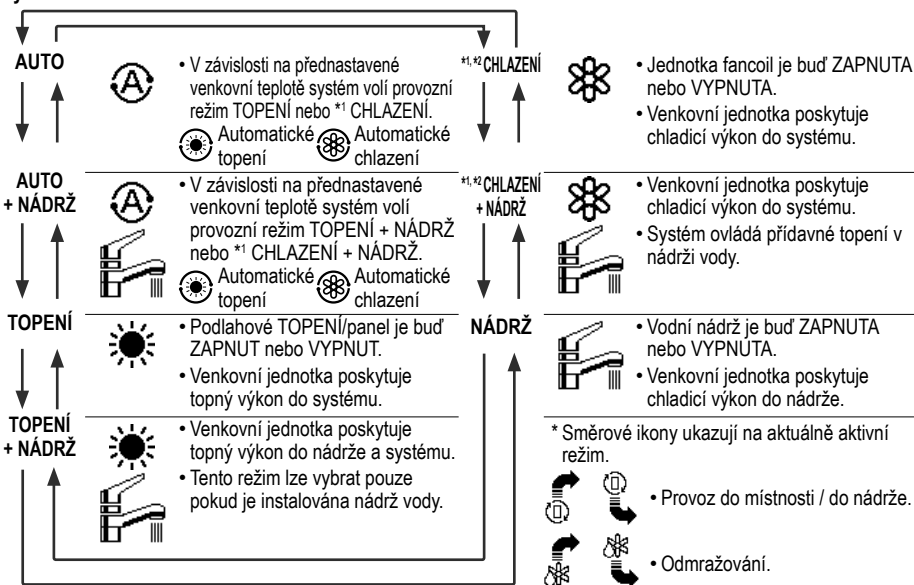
AUTO

• V závislosti na přednastavené venkovní teplotě systém volí provozní režim TOPENÍ nebo *1 CHLAZENÍ.

Automatické topení Automatické chlazení

AUTO + NÁDRŽ

• V závislosti na přednastavené venkovní teplotě systém volí provozní režim TOPENÍ + NÁDRŽ nebo *1 CHLAZENÍ + NÁDRŽ.

Automatické topení Automatické chlazení

TOPENÍ

• Podlahové TOPENÍ/panel je buď ZAPNUT nebo VYPNUT.

• Venkovní jednotka poskytuje topný výkon do systému.

TOPENÍ + NÁDRŽ

• Venkovní jednotka poskytuje topný výkon do nádrže a systému.

• Tento režim lze vybrat pouze pokud je instalována nádrž vody.

*1, *2 CHLAZENÍ

• Jednotka fancoil je buď ZAPNUTA nebo VYPNUTA.

• Venkovní jednotka poskytuje chladicí výkon do systému.

*1, *2 CHLAZENÍ + NÁDRŽ

• Venkovní jednotka poskytuje chladicí výkon do systému.

• Systém ovládá přídavné topení v nádrži vody.

NÁDRŽ

• Vodní nádrž je buď ZAPNUTA nebo VYPNUTA.

• Venkovní jednotka poskytuje chladicí výkon do nádrže.

* Směrové ikony ukazují na aktuálně aktivní režim.

• Provoz do místnosti / do nádrže.

• Odmražování.